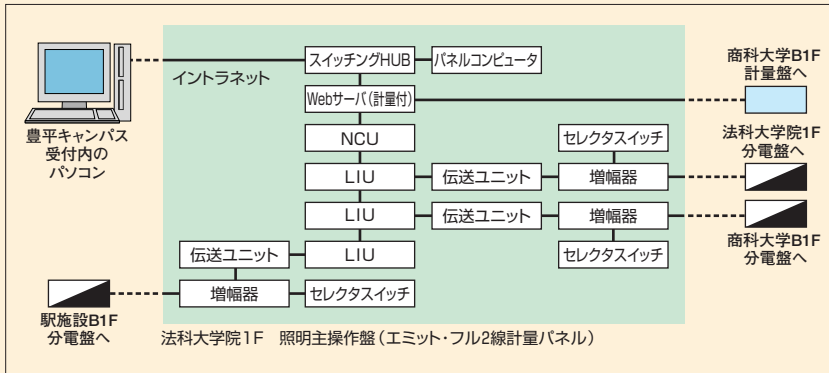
スイッチングHUB
パネルコンピュータ
イントラネット
商科大学B1F
計量盤へ
Webサーバ(計量付)
豊平キャンパス
受付内の
パソコン
NCU
セレクタスイッチ
法科大学院1F
分電盤へ
LIU
伝送ユニット
増幅器
LIU
伝送ユニット
増幅器
商科大学B1F
分電盤へ
伝送ユニット
LIU
セレクタスイッチ
増幅器
セレクタスイッチ
駅施設B1F
分電盤へ
法科大学院1F 照明主操作盤(エミット・フル2線計量パネル)